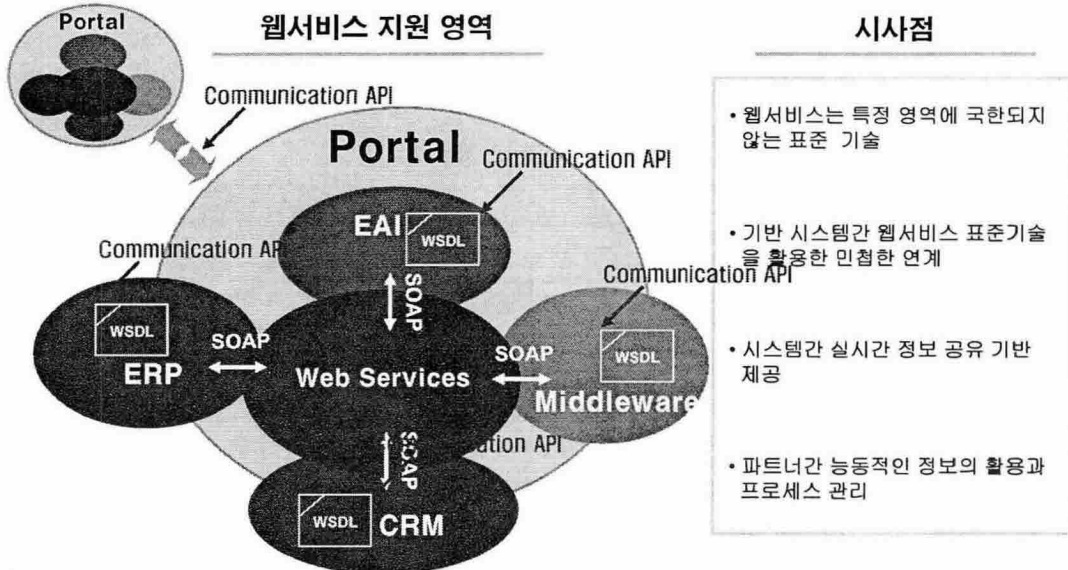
Portal

웹서비스 지원 영역

시사점

Communication API

Portal

Communication API

EAI

WSDL

Communication API

SOAP

Communication API

WSDL

SOAP

SOAP

WSDL

ERP

Web Services

Middleware

SOAP

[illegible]ation API

WSDL

CRM

• 웹서비스는 특정 영역에 국한되지 않는 표준 기술

• 기반 시스템간 웹서비스 표준기술을 활용한 민첩한 연계

• 시스템간 실시간 정보 공유 기반 제공

• 파트너간 능동적인 정보의 활용과 프로세스 관리